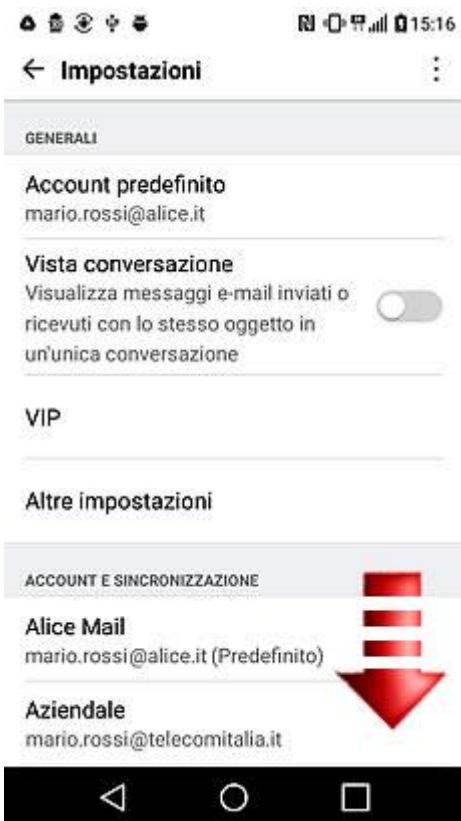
15:16

← Impostazioni

GENERALI

Account predefinito
mario.rossi@alice.it

Vista conversazione
Visualizza messaggi e-mail inviati o ricevuti con lo stesso oggetto in un'unica conversazione

VIP

Altre impostazioni

ACCOUNT E SINCRONIZZAZIONE

Alice Mail
mario.rossi@alice.it (Predefinito)

Aziendale
mario.rossi@telecomitalia.it